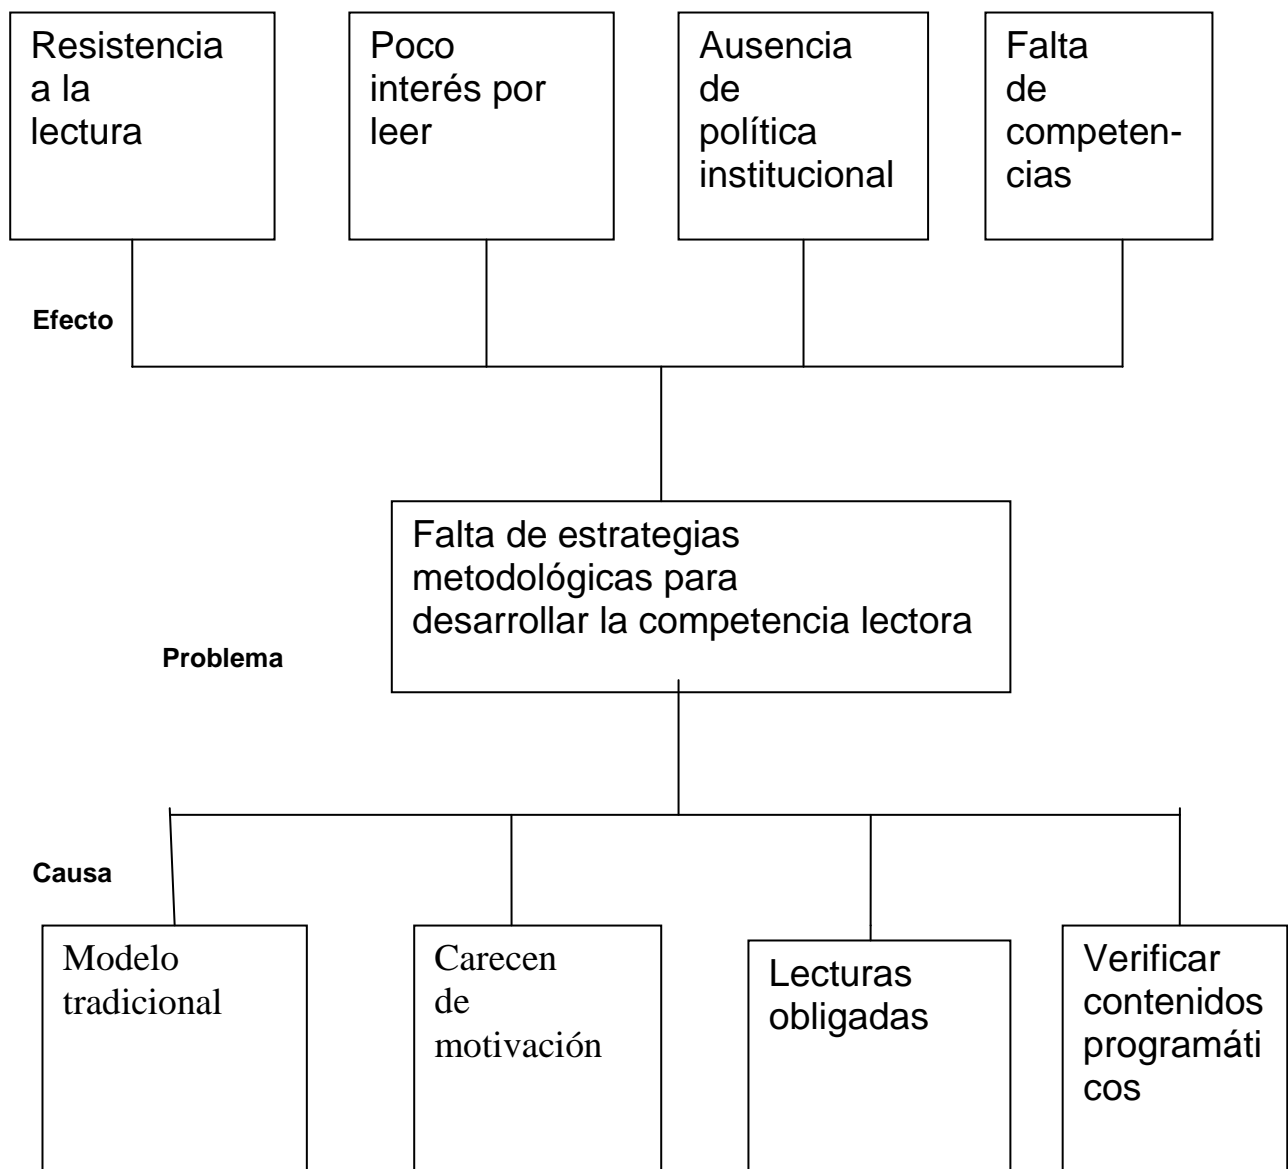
Resistencia a la lectura

Poco interés por leer

Ausencia de política institucional

Falta de competencias

Efecto

Falta de estrategias metodológicas para desarrollar la competencia lectora

Problema

Causa

Modelo tradicional

Carecen de motivación

Lecturas obligadas

Verificar contenidos programáti cos